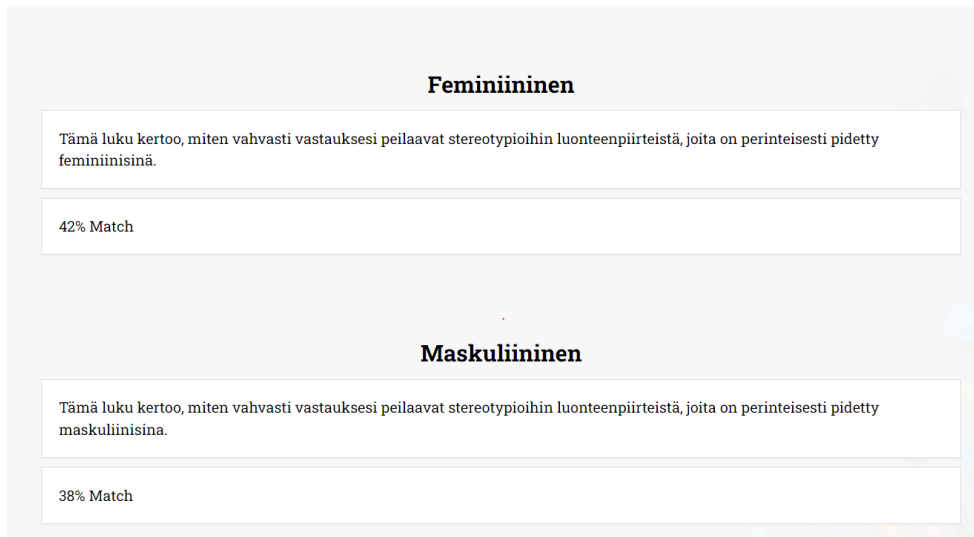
Feminiininen

Tämä luku kertoo, miten vahvasti vastauksesi peilaavat stereotypioihin luonteenpiirteistä, joita on perinteisesti pidetty feminiinisinä.

42% Match

Maskuliininen

Tämä luku kertoo, miten vahvasti vastauksesi peilaavat stereotypioihin luonteenpiirteistä, joita on perinteisesti pidetty maskuliinisina.

38% Match